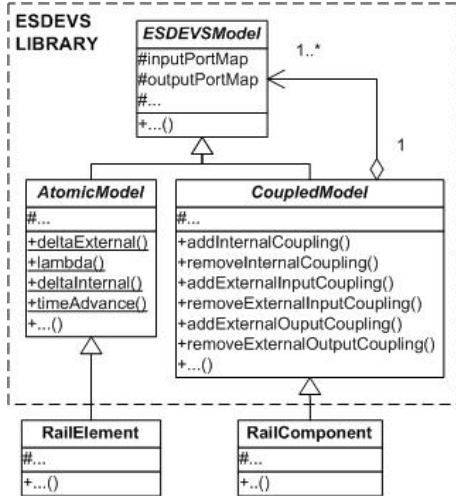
ESDEVS LIBRARY

ESDEVSModel
#inputPortMap
#outputPortMap
#...
+...()

1..*

1

AtomicModel
#...
+deltaExternal()
+lambda()
+deltaInternal()
+timeAdvance()
+...()

CoupledModel
#...
+addInternalCoupling()
+removeInternalCoupling()
+addExternalInputCoupling()
+removeExternalInputCoupling()
+addExternalOuputCoupling()
+removeExternalOutputCoupling()
+...()

RailElement
#...
+...()

RailComponent
#...
+..()